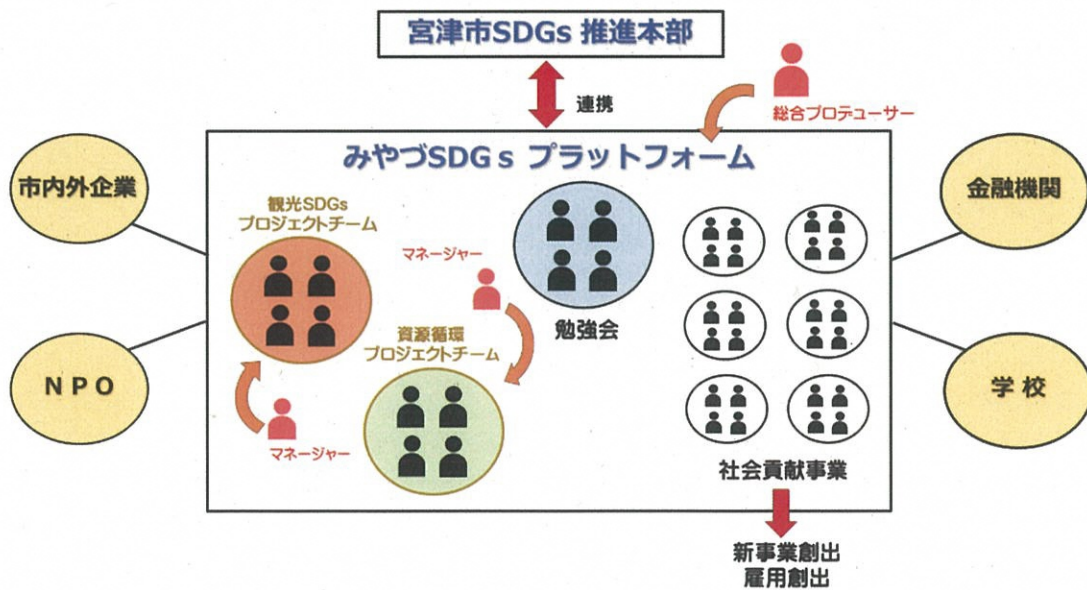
宮津市SDGs 推進本部

連携

総合プロデューサー

みやづSDG s プラットフォーム

市内外企業

NPO

観光SDGs
プロジェクトチーム

マネージャー

資源循環
プロジェクトチーム

マネージャー

勉強会

社会貢献事業

金融機関

学校

新事業創出
雇用創出